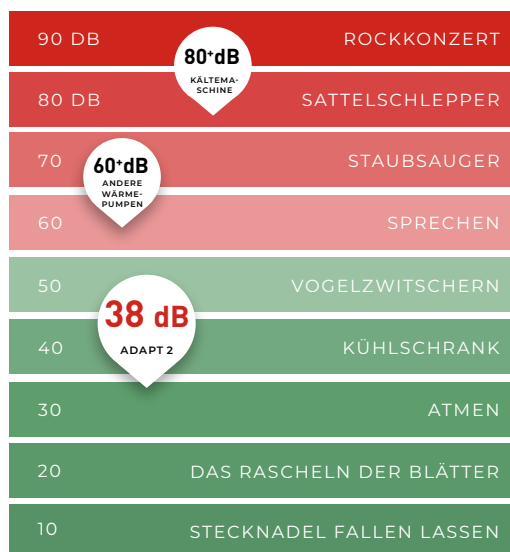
90 DB ROCKKONZERT

80+dB KÄLTEMASCHINE

80 DB SATTELSCHLEPPER

70 STAUBSAUGER

60+dB ANDERE WÄRMEPUMPEN

60 SPRECHEN

50 VOGELZWITSCHERN

38 dB ADAPT 2

40 KÜHLSCHRANK

30 ATMEN

20 DAS RASCHELN DER BLÄTTER

10 STECKNADEL FALLEN LASSEN